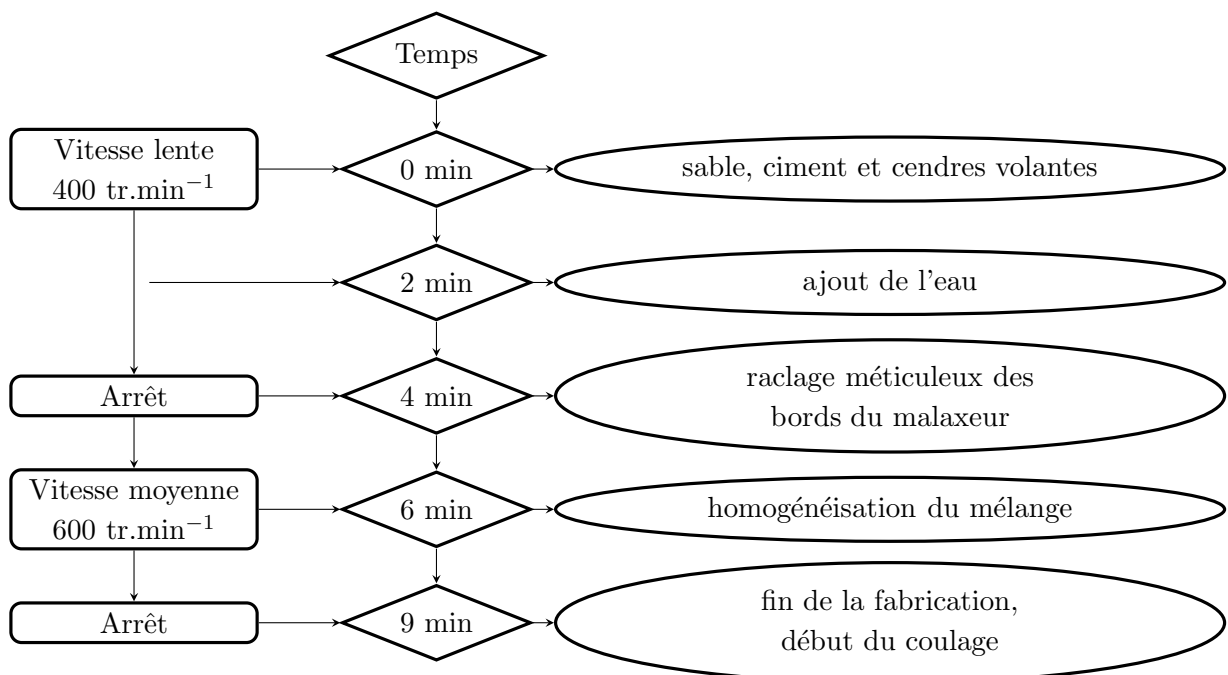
Temps

Vitesse lente 400 tr.min$^{-1}$

0 min

sable, ciment et cendres volantes

2 min

ajout de l'eau

Arrêt

4 min

raclage méticuleux des bords du malaxeur

Vitesse moyenne 600 tr.min$^{-1}$

6 min

homogénéisation du mélange

Arrêt

9 min

fin de la fabrication, début du coulage